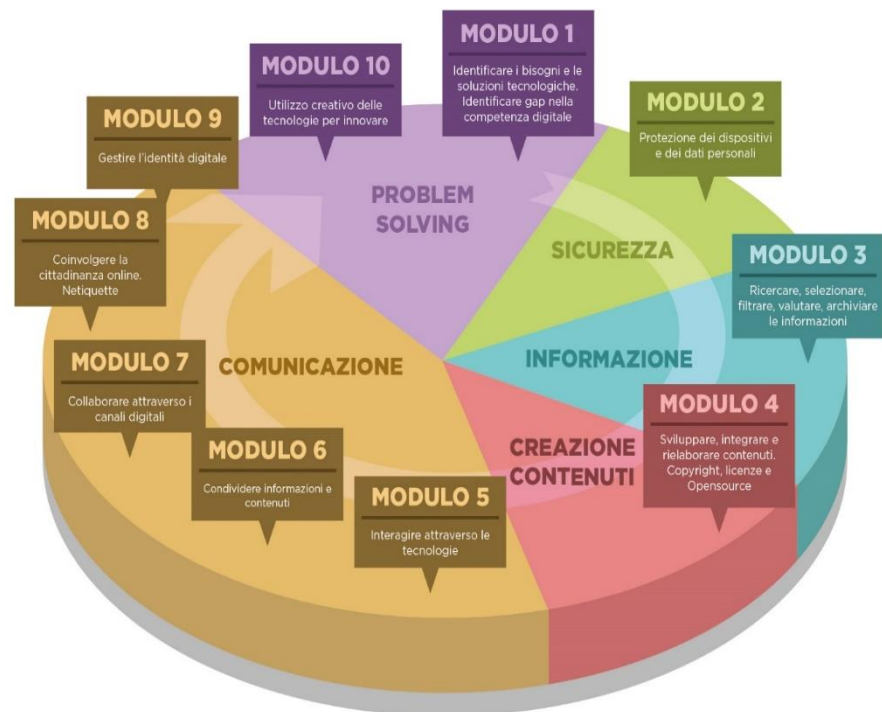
MODULO 1
Identificare i bisogni e le soluzioni tecnologiche. Identificare gap nella competenza digitale

MODULO 2
Protezione dei dispositivi e dei dati personali

MODULO 3
Ricercare, selezionare, filtrare, valutare, archiviare le informazioni

MODULO 4
Sviluppare, integrare e rielaborare contenuti. Copyright, licenze e Opensource

MODULO 5
Interagire attraverso le tecnologie

MODULO 6
Condividere informazioni e contenuti

MODULO 7
Collaborare attraverso i canali digitali

MODULO 8
Coinvolgere la cittadinanza online. Netiquette

MODULO 9
Gestire l'identità digitale

MODULO 10
Utilizzo creativo delle tecnologie per innovare

PROBLEM SOLVING

SICUREZZA

INFORMAZIONE

CREAZIONE CONTENUTI

COMUNICAZIONE